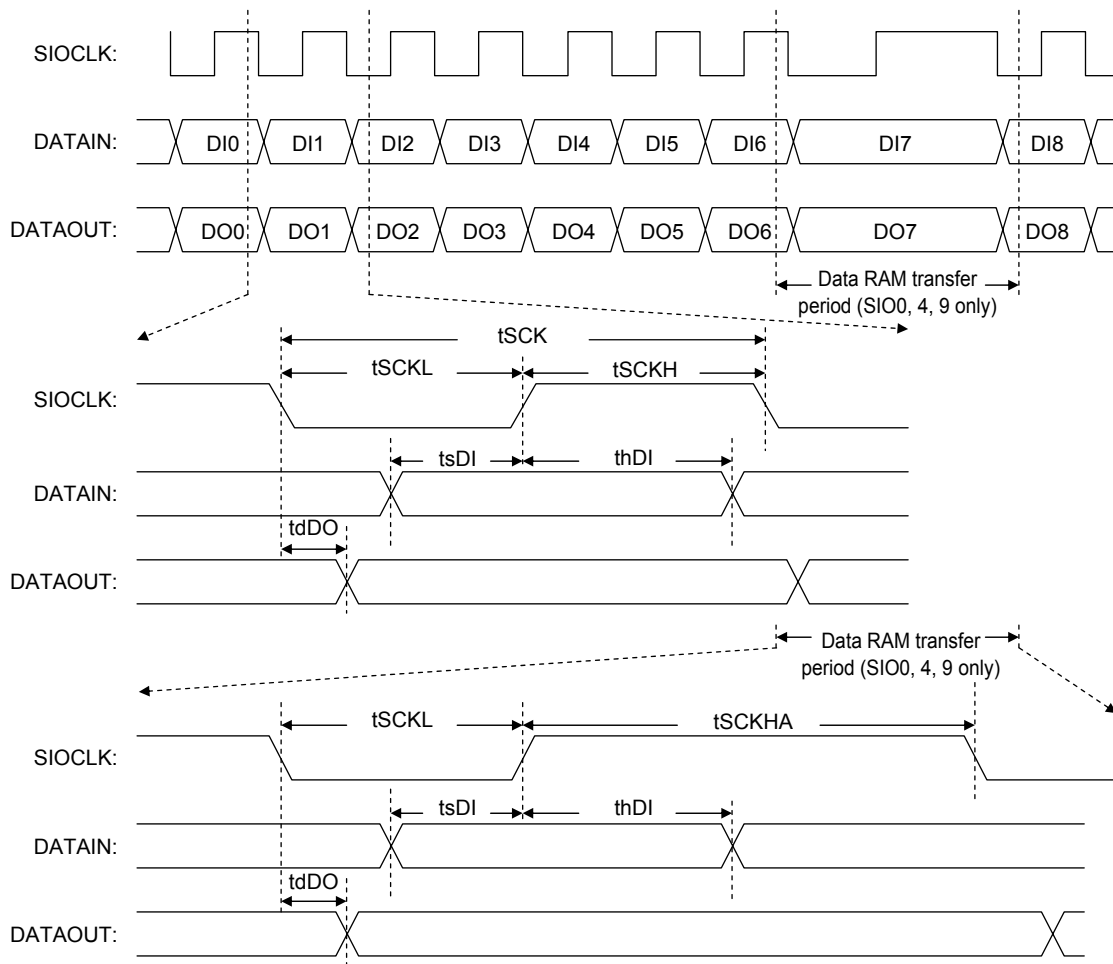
SIOCLK:

DATAIN: DI0 DI1 DI2 DI3 DI4 DI5 DI6 DI7 DI8

DATAOUT: DO0 DO1 DO2 DO3 DO4 DO5 DO6 DO7 DO8

Data RAM transfer period (SIO0, 4, 9 only)

tSCK

tSCKL

tSCKH

SIOCLK:

tsDI

thDI

DATAIN:

tdDO

DATAOUT:

Data RAM transfer period (SIO0, 4, 9 only)

tSCKL

tSCKHA

SIOCLK:

tsDI

thDI

DATAIN:

tdDO

DATAOUT: